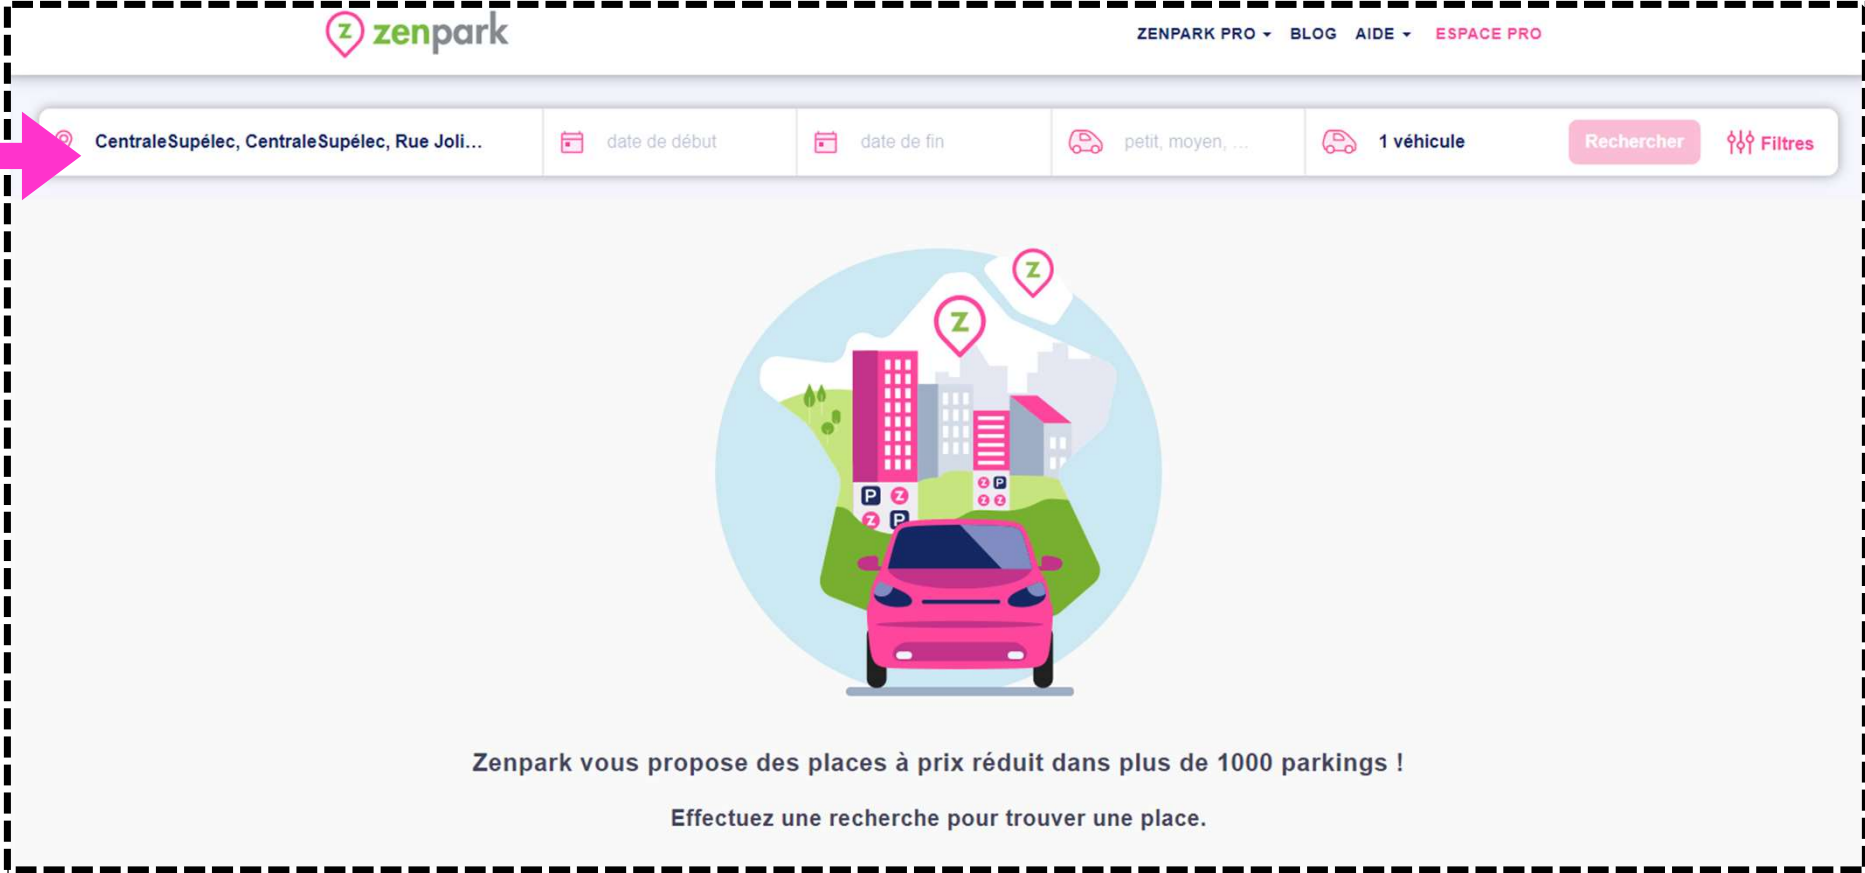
zenpark

ZENPARK PRO BLOG AIDE ESPACE PRO

CentraleSupélec, CentraleSupélec, Rue Joli...

date de début

date de fin

petit, moyen, ...

1 véhicule

Rechercher

Filtres

Zenpark vous propose des places à prix réduit dans plus de 1000 parkings !

Effectuez une recherche pour trouver une place.